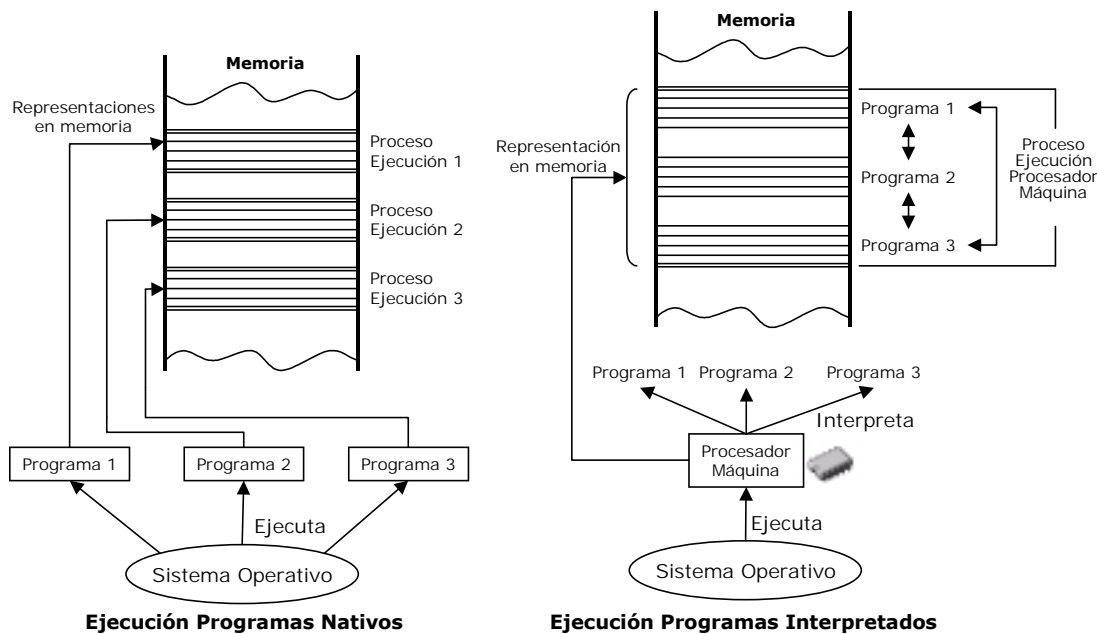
Memoria

Representaciones en memoria

Proceso Ejecución 1

Proceso Ejecución 2

Proceso Ejecución 3

Programa 1

Programa 2

Programa 3

Ejecuta

Sistema Operativo

**Ejecución Programas Nativos**

Memoria

Representación en memoria

Programa 1

Programa 2

Programa 3

Proceso Ejecución Procesador Máquina

Programa 1

Programa 2

Programa 3

Interpreta

Procesador Máquina

Ejecuta

Sistema Operativo

**Ejecución Programas Interpretados**